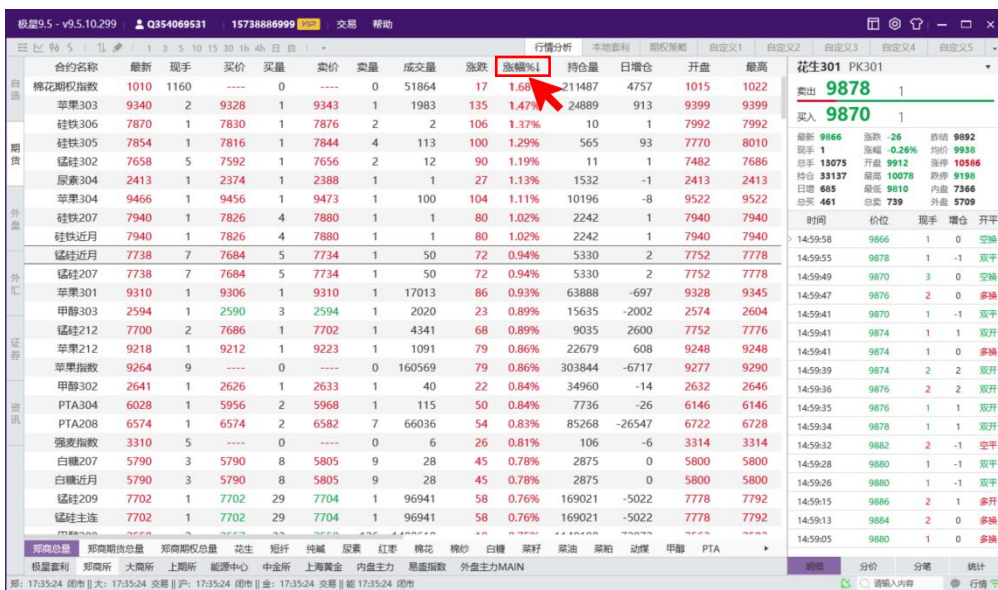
极星9.5 - v9.5.10.299 | Q354069531 | 15738886999 VIP | 交易 帮助

1 3 5 10 15 30 1h 4h 日 目

行情分析 本地套利 期权策略 自定义1 自定义2 自定义3 自定义4 自定义5

自选 期货 外盘 外汇 证券 资讯

| 合约名称 | 最新 | 现手 | 买价 | 买量 | 卖价 | 卖量 | 成交量 | 涨跌 | 涨幅%↓ | 持仓量 | 日增仓 | 开盘 | 最高 |
|---|---|---|---|---|---|---|---|---|---|---|---|---|---|
| 棉花期权指数 | 1010 | 1160 | ---- | 0 | ---- | 0 | 51864 | 17 | 1.68 | 211487 | 4757 | 1015 | 1022 |
| 苹果303 | 9340 | 2 | 9328 | 1 | 9343 | 1 | 1983 | 135 | 1.47% | 24889 | 913 | 9399 | 9399 |
| 硅铁306 | 7870 | 1 | 7830 | 1 | 7876 | 2 | 2 | 106 | 1.37% | 10 | 1 | 7992 | 7992 |
| 硅铁305 | 7854 | 1 | 7816 | 1 | 7844 | 4 | 113 | 100 | 1.29% | 565 | 93 | 7770 | 8010 |
| 锰硅302 | 7658 | 5 | 7592 | 1 | 7656 | 2 | 12 | 90 | 1.19% | 11 | 1 | 7482 | 7686 |
| 尿素304 | 2413 | 1 | 2374 | 1 | 2388 | 1 | 1 | 27 | 1.13% | 1532 | -1 | 2413 | 2413 |
| 苹果304 | 9466 | 1 | 9456 | 1 | 9473 | 1 | 100 | 104 | 1.11% | 10196 | -8 | 9522 | 9522 |
| 硅铁207 | 7940 | 1 | 7826 | 4 | 7880 | 1 | 1 | 80 | 1.02% | 2242 | 1 | 7940 | 7940 |
| 硅铁近月 | 7940 | 1 | 7826 | 4 | 7880 | 1 | 1 | 80 | 1.02% | 2242 | 1 | 7940 | 7940 |
| 锰硅近月 | 7738 | 7 | 7684 | 5 | 7734 | 1 | 50 | 72 | 0.94% | 5330 | 2 | 7752 | 7778 |
| 锰硅207 | 7738 | 7 | 7684 | 5 | 7734 | 1 | 50 | 72 | 0.94% | 5330 | 2 | 7752 | 7778 |
| 苹果301 | 9310 | 1 | 9306 | 1 | 9310 | 1 | 17013 | 86 | 0.93% | 63888 | -697 | 9328 | 9345 |
| 甲醇303 | 2594 | 1 | 2590 | 3 | 2594 | 1 | 2020 | 23 | 0.89% | 15635 | -2002 | 2574 | 2604 |
| 锰硅212 | 7700 | 2 | 7686 | 1 | 7702 | 1 | 4341 | 68 | 0.89% | 9035 | 2600 | 7752 | 7776 |
| 苹果212 | 9218 | 1 | 9212 | 1 | 9223 | 1 | 1091 | 79 | 0.86% | 22679 | 608 | 9248 | 9248 |
| 苹果指数 | 9264 | 9 | ---- | 0 | ---- | 0 | 160569 | 79 | 0.86% | 303844 | -6717 | 9277 | 9290 |
| 甲醇302 | 2641 | 1 | 2626 | 1 | 2633 | 1 | 40 | 22 | 0.84% | 34960 | -14 | 2632 | 2646 |
| PTA304 | 6028 | 1 | 5956 | 2 | 5968 | 1 | 115 | 50 | 0.84% | 7736 | -26 | 6146 | 6146 |
| PTA208 | 6574 | 1 | 6574 | 2 | 6582 | 7 | 66036 | 54 | 0.83% | 85268 | -26547 | 6722 | 6728 |
| 强麦指数 | 3310 | 5 | ---- | 0 | ---- | 0 | 6 | 26 | 0.81% | 106 | -6 | 3314 | 3314 |
| 白糖207 | 5790 | 3 | 5790 | 8 | 5805 | 9 | 28 | 45 | 0.78% | 2875 | 0 | 5800 | 5800 |
| 白糖近月 | 5790 | 3 | 5790 | 8 | 5805 | 9 | 28 | 45 | 0.78% | 2875 | 0 | 5800 | 5800 |
| 锰硅209 | 7702 | 1 | 7702 | 29 | 7704 | 1 | 96941 | 58 | 0.76% | 169021 | -5022 | 7778 | 7792 |
| 锰硅主连 | 7702 | 1 | 7702 | 29 | 7704 | 1 | 96941 | 58 | 0.76% | 169021 | -5022 | 7778 | 7792 |

郑商总量 郑商期货总量 郑商期权总量 花生 短纤 纯碱 尿素 红枣 棉花 棉纱 白糖 菜籽 菜油 菜粕 动煤 甲醇 PTA
极星套利 郑商所 大商所 上期所 能源中心 中金所 上海黄金 内盘主力 易盛指数 外盘主力MAIN
郑: 17:35:24 闭市 | 大: 17:35:24 交易 | 沪: 17:35:24 闭市 | 金: 17:35:24 交易 | 能 17:35:24 闭市

花生301 PK301
卖出 9878 1
买入 9870 1
最新 9866 涨跌 -26 昨结 9892
现手 1 涨幅 -0.26% 均价 9938
总手 13075 开盘 9912 涨停 10586
持仓 33137 最高 10078 跌停 9198
日增 685 最低 9810 内盘 7366
总买 461 总卖 739 外盘 5709

| 时间 | 价位 | 现手 | 增仓 | 开平 |
|---|---|---|---|---|
| 14:59:58 | 9866 | 1 | 0 | 空换 |
| 14:59:55 | 9878 | 1 | -1 | 双平 |
| 14:59:49 | 9870 | 3 | 0 | 空换 |
| 14:59:47 | 9876 | 2 | 0 | 多换 |
| 14:59:41 | 9870 | 1 | -1 | 双平 |
| 14:59:41 | 9874 | 1 | 1 | 双开 |
| 14:59:41 | 9874 | 1 | 0 | 多换 |
| 14:59:39 | 9874 | 2 | 2 | 双开 |
| 14:59:36 | 9876 | 2 | 2 | 双开 |
| 14:59:35 | 9876 | 1 | 1 | 双开 |
| 14:59:34 | 9878 | 1 | 1 | 双开 |
| 14:59:32 | 9882 | 2 | -1 | 空平 |
| 14:59:28 | 9880 | 1 | -1 | 双平 |
| 14:59:26 | 9880 | 1 | -1 | 双平 |
| 14:59:15 | 9886 | 2 | 1 | 多开 |
| 14:59:13 | 9884 | 2 | 0 | 多换 |
| 14:59:05 | 9880 | 1 | 1 | 双开 |

明细 分价 分笔 统计
请输入内容 行情